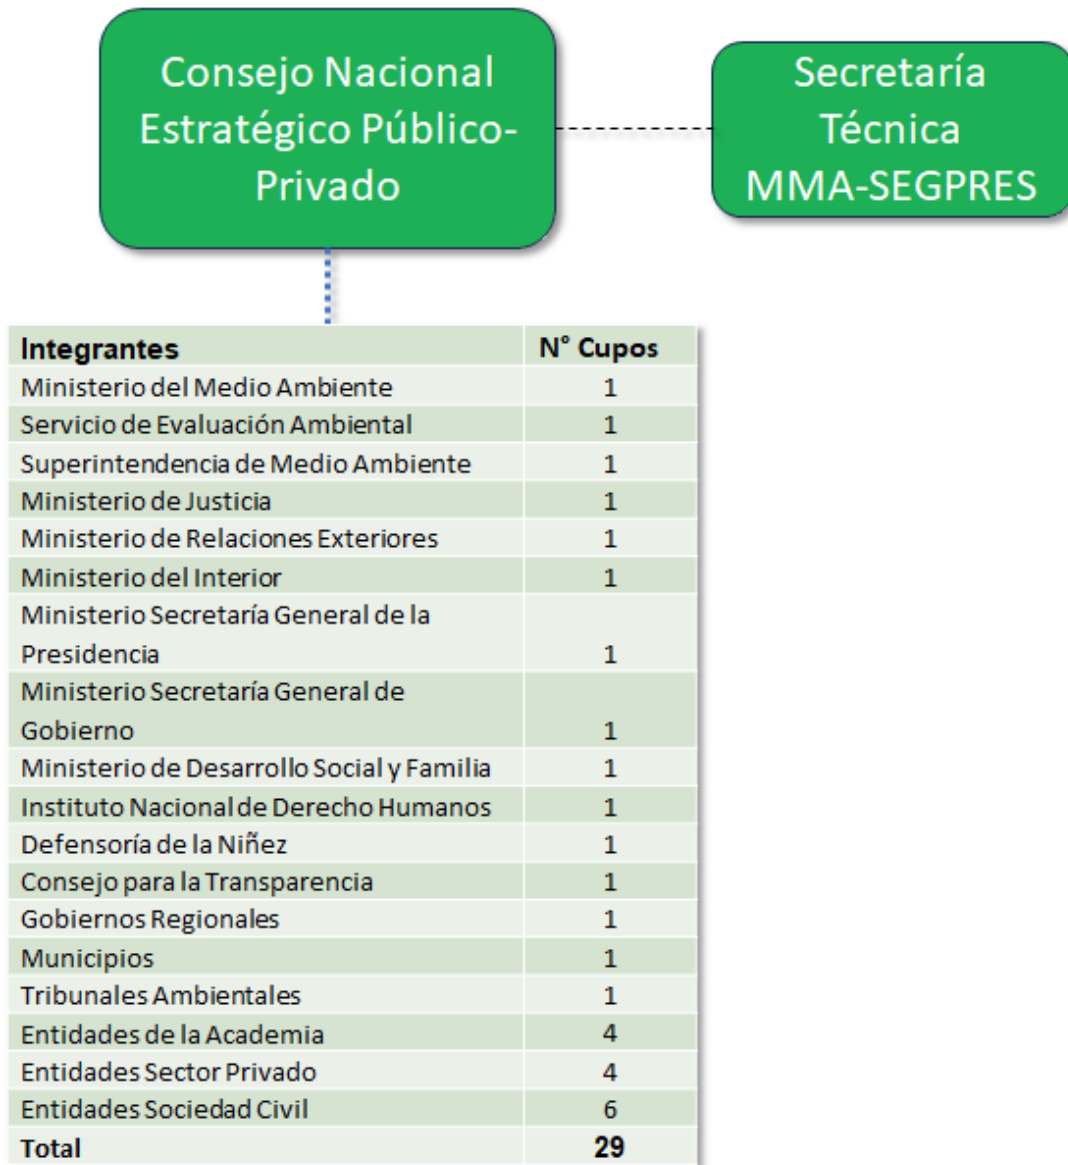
Consejo Nacional Estratégico Público-Privado

Secretaría Técnica MMA-SEGPRES

| Integrantes | N° Cupos |
|---|---|
| Ministerio del Medio Ambiente | 1 |
| Servicio de Evaluación Ambiental | 1 |
| Superintendencia de Medio Ambiente | 1 |
| Ministerio de Justicia | 1 |
| Ministerio de Relaciones Exteriores | 1 |
| Ministerio del Interior | 1 |
| Ministerio Secretaría General de la Presidencia | 1 |
| Ministerio Secretaría General de Gobierno | 1 |
| Ministerio de Desarrollo Social y Familia | 1 |
| Instituto Nacional de Derecho Humanos | 1 |
| Defensoría de la Niñez | 1 |
| Consejo para la Transparencia | 1 |
| Gobiernos Regionales | 1 |
| Municipios | 1 |
| Tribunales Ambientales | 1 |
| Entidades de la Academia | 4 |
| Entidades Sector Privado | 4 |
| Entidades Sociedad Civil | 6 |
| **Total** | **29** |